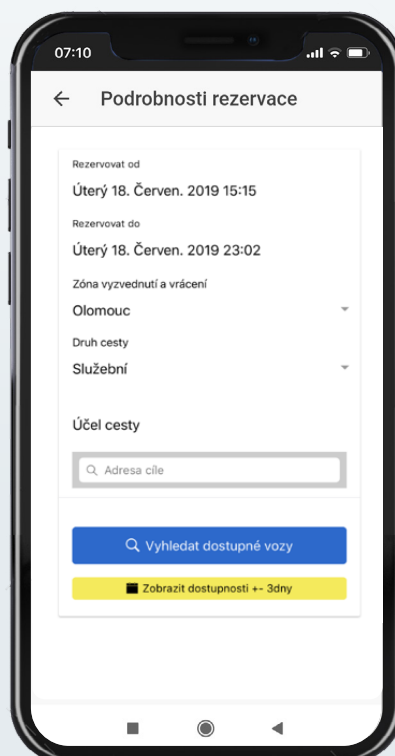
07:10

Podrobnosti rezervace

Rezervovat od

Úterý 18. Červen. 2019 15:15

Rezervovat do

Úterý 18. Červen. 2019 23:02

Zóna vyzvednutí a vrácení

Olomouc

Druh cesty

Služební

Účel cesty

Adresa cíle

Vyhledat dostupné vozy

Zobrazit dostupnosti +- 3dny